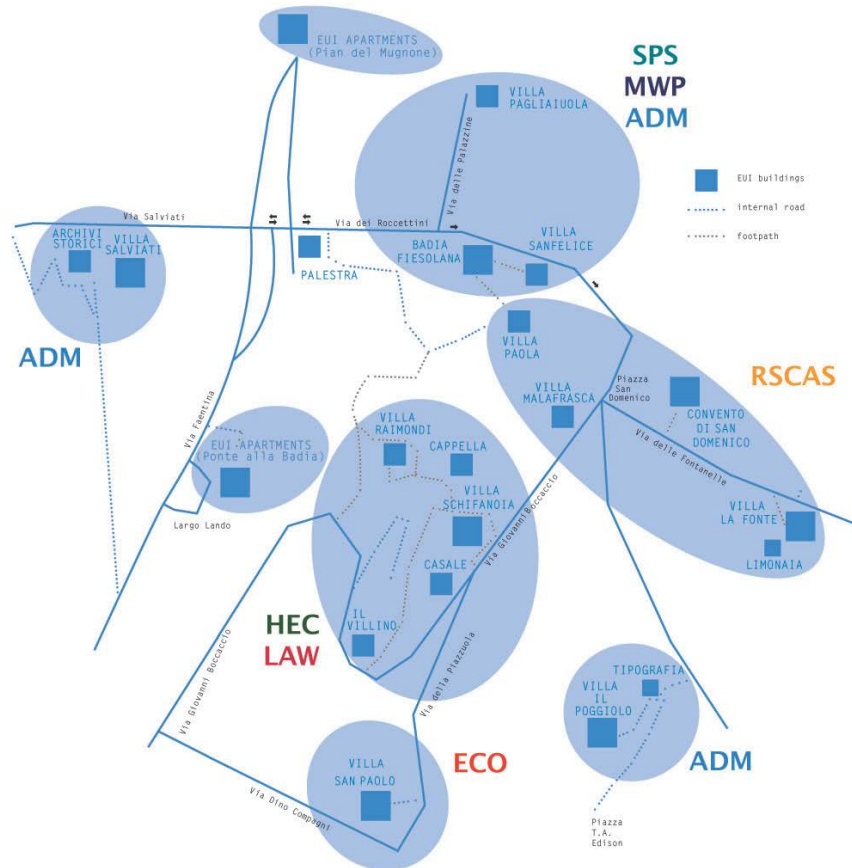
EUI APARTMENTS (Pian del Mugnone)

SPS
MWP
ADM

VILLA PAGLIAIUOLA

EUI buildings
internal road
footpath

Via Salviati
Via dei Roccettini
Via delle Palazzine

ARCHIVI STORICI
VILLA SALVIATI

PALESTRA

BADIA FIESOLANA
VILLA SANFELICE

ADM

VILLA PAOLA

RSCAS

Piazza San Domenico

VILLA MALAFRASCA

CONVENTO DI SAN DOMENICO

Via delle Fontanelle

Via Faentina

EUI APARTMENTS (Ponte alla Badia)

VILLA RAIMONDI
CAPPELLA
VILLA SCHIFANOIA

VILLA LA FONTE
LIMONAIA

Largo Lando

Via Giovanni Boccaccio

CASALE

HEC
LAW

IL VILLINO

Via della Piazzuola

Via Giovanni Boccaccio

TIPOGRAFIA
VILLA IL POGGIOLO

ECO

VILLA SAN PAOLO

ADM

Via Dino Compagni

Piazza T.A. Edison